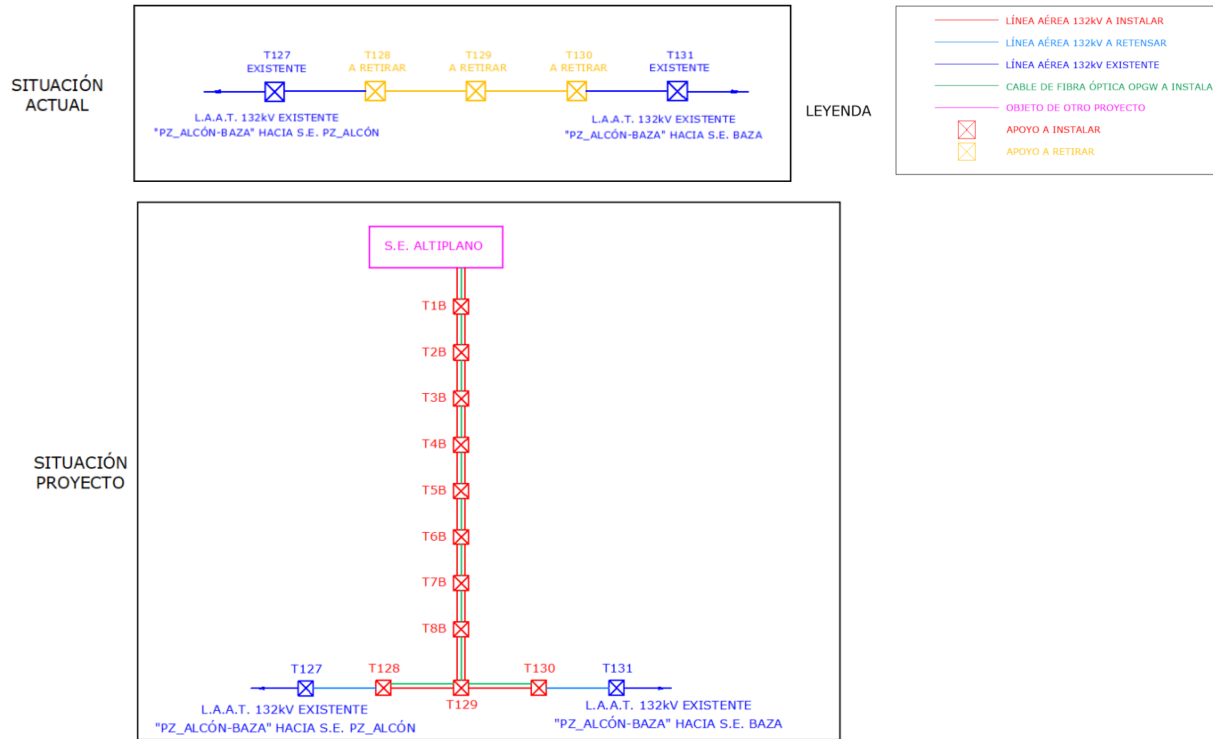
SITUACIÓN ACTUAL

T127 EXISTENTE

T128 A RETIRAR

T129 A RETIRAR

T130 A RETIRAR

T131 EXISTENTE

L.A.A.T. 132kV EXISTENTE "PZ_ALCÓN-BAZA" HACIA S.E. PZ_ALCÓN

L.A.A.T. 132kV EXISTENTE "PZ_ALCÓN-BAZA" HACIA S.E. BAZA

LEYENDA

LÍNEA AÉREA 132kV A INSTALAR

LÍNEA AÉREA 132kV A RETENSAR

LÍNEA AÉREA 132kV EXISTENTE

CABLE DE FIBRA ÓPTICA OPGW A INSTALA

OBJETO DE OTRO PROYECTO

APOYO A INSTALAR

APOYO A RETIRAR

SITUACIÓN PROYECTO

S.E. ALTIPLANO

T1B

T2B

T3B

T4B

T5B

T6B

T7B

T8B

T127

T128

T130

T131

T129

L.A.A.T. 132kV EXISTENTE "PZ_ALCÓN-BAZA" HACIA S.E. PZ_ALCÓN

L.A.A.T. 132kV EXISTENTE "PZ_ALCÓN-BAZA" HACIA S.E. BAZA